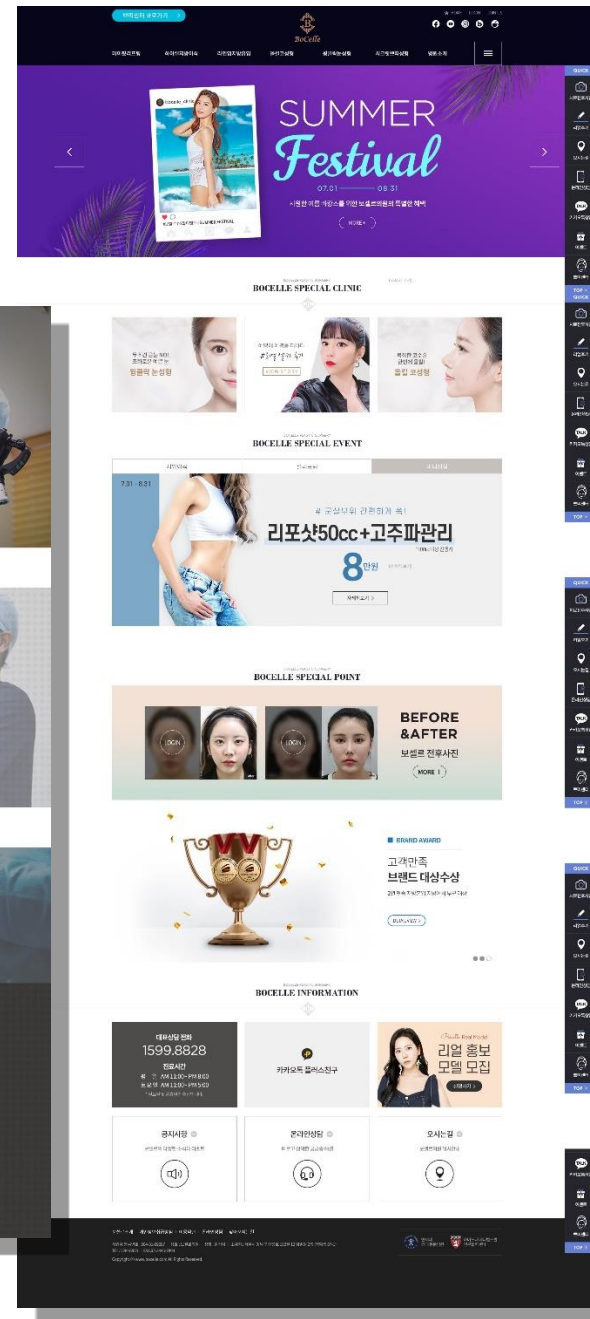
BoCelle

SUMMER
Festival
07.01 — 08.31
MORE +

BOCELLE SPECIAL CLINIC

BOCELLE SPECIAL EVENT

7.31 - 8.31
리포샷50cc+고주파관리
8만원

BOCELLE SPECIAL POINT

LOGIN
LOGIN
BEFORE
&AFTER
보셀르 전후사진
MORE

BRAND AWARD
고객만족
브랜드 대상수상

BOCELLE INFORMATION

대표상담 전화
1599.8828
진료시간
평 일 AM 11:00 ~ PM 8:00
토요일 AM 11:00 ~ PM 5:00

카카오톡 플러스친구

리얼 홍보
모델 모집

공지사항
온라인상담
오시는길

QUICK
TOP